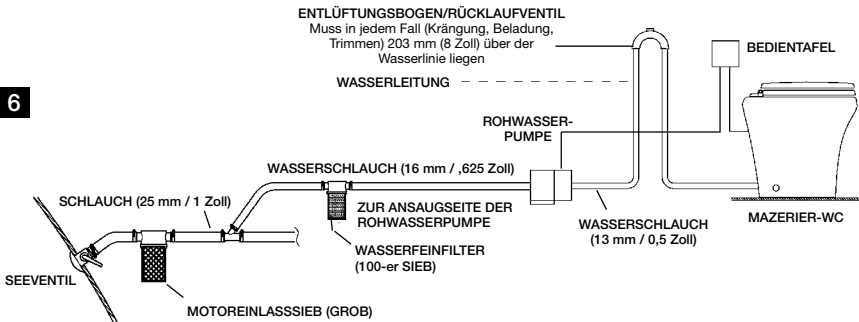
6

ENTLÜFTUNGSBOGEN/RÜCKLAUFVENTIL
Muss in jedem Fall (Krängung, Beladung, Trimmen) 203 mm (8 Zoll) über der Wasserlinie liegen

BEDIENTAFEL

WASSERLEITUNG

ROHWASSER-PUMPE

WASSERSCHLAUCH (16 mm / ,625 Zoll)

SCHLAUCH (25 mm / 1 Zoll)

ZUR ANSAUGSEITE DER ROHWASSERPUMPE

WASSERSCHLAUCH (13 mm / 0,5 Zoll)

MAZERIER-WC

WASSERFEINFILTER (100-er SIEB)

SEEVENTIL

MOTOREINLASSSIEB (GROB)